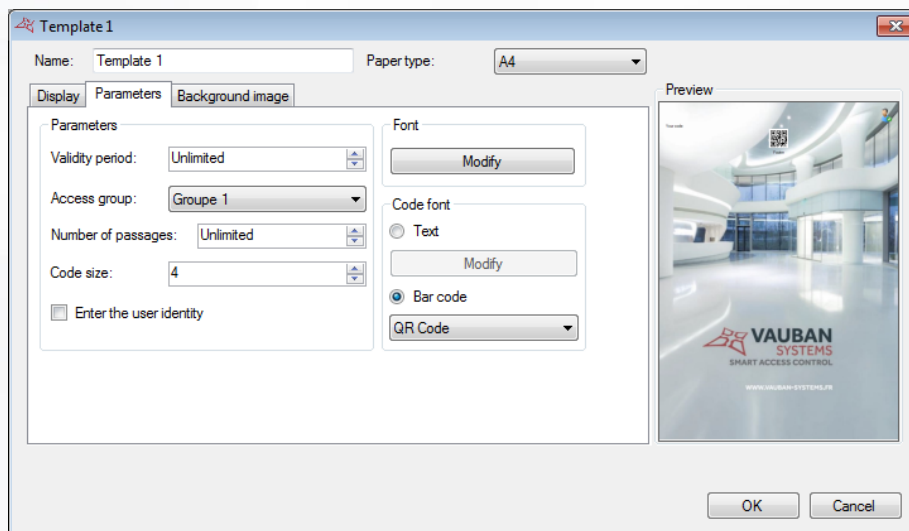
Template 1

Name: Template 1

Paper type: A4

Display | Parameters | Background image

Parameters

Validity period: Unlimited

Access group: Groupe 1

Number of passages: Unlimited

Code size: 4

Enter the user identity

Font

Modify

Code font

Text

Modify

Bar code

QR Code

Preview

Your code

VAUBAN SYSTEMS
SMART ACCESS CONTROL

WWW.VAUBAN-SYSTEMS.FR

OK

Cancel